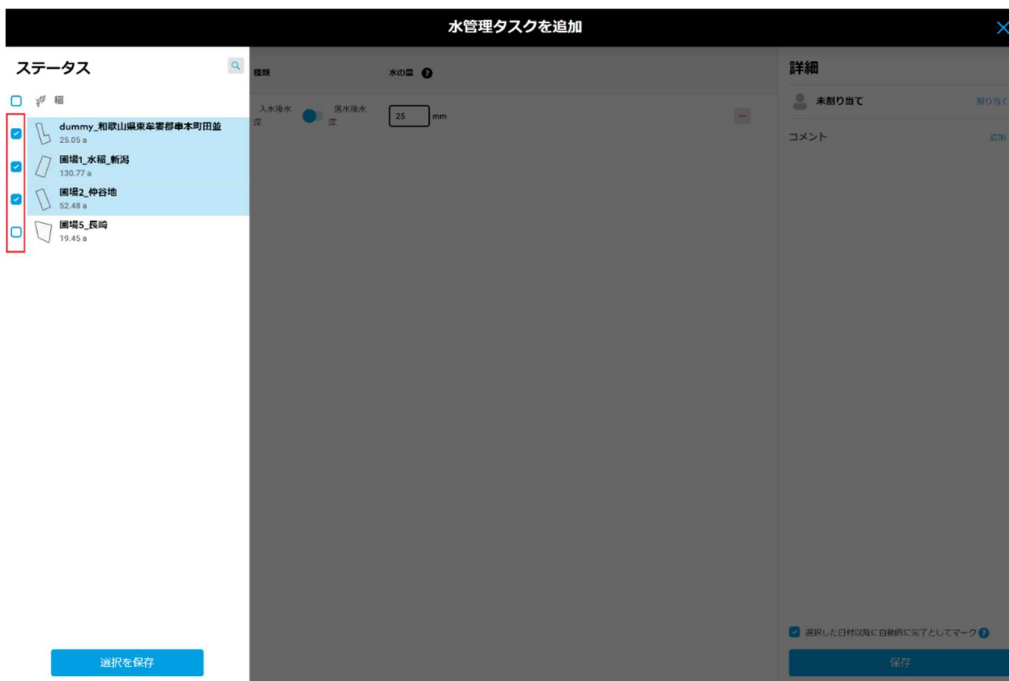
水管理タスクを追加

ステータス

稲

dummy_和歌山県東牟婁郡串本町田並
25.05 a

圃場1_水稲_新潟
130.77 a

圃場2_仲谷地
52.48 a

圃場5_長崎
19.45 a

選択を保存

種類

水の量

入水後水深

落水後水深

25

mm

詳細

未割り当て

割り当て

コメント

追加

選択した日付以降に自動的に完了としてマーク

保存